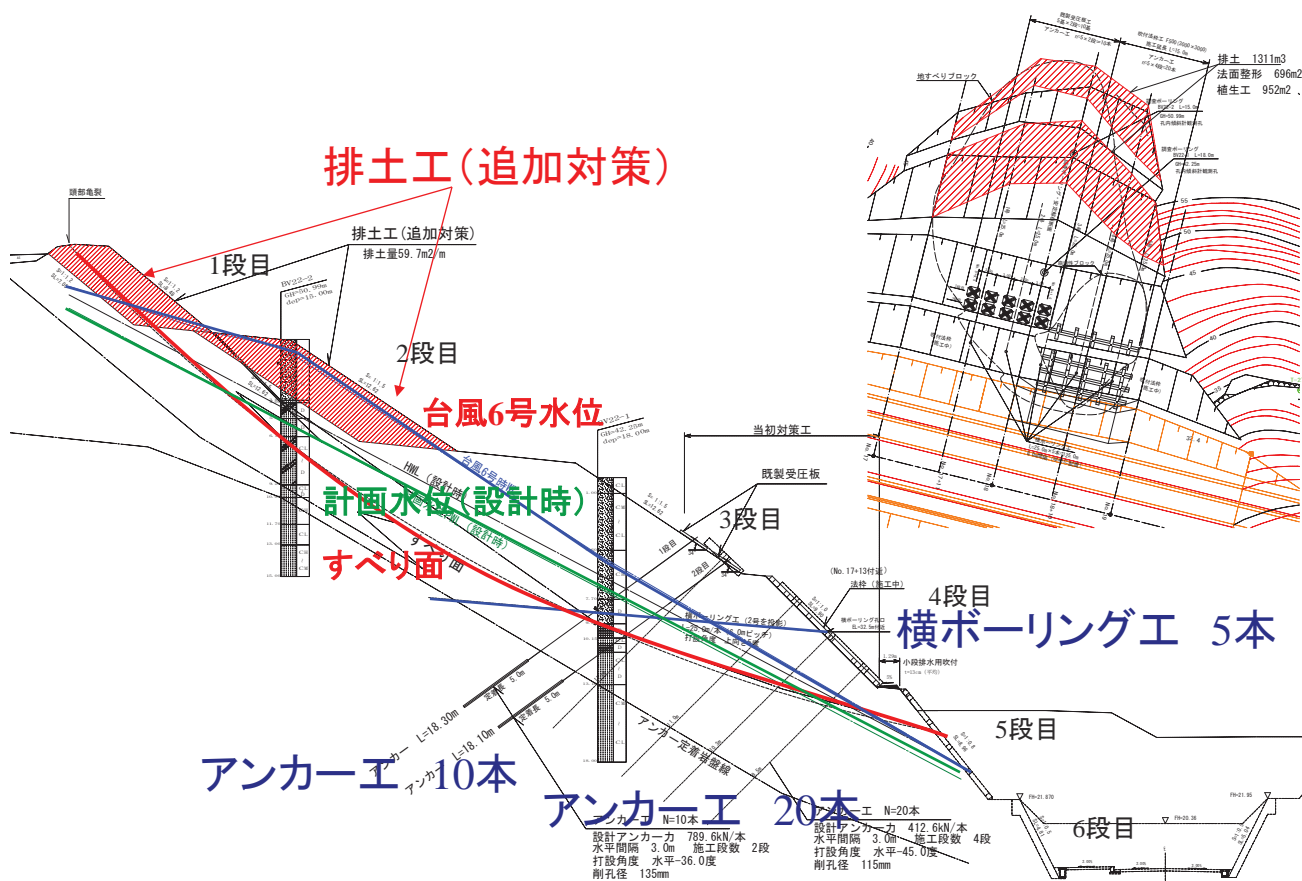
排土工(追加対策)

頭部亀裂

排土工(追加対策)
排土量59.7m2/m

1段目

BV22-2
GH=56.99m
dep=18.00m

2段目

台風6号水位

BV22-1
GH=42.25m
dep=18.00m

当初対策工

HWL(設計時)

台風6号時

計画水位(設計時)

既製受圧板

3段目

すべり面

1段目

2段目

(No.17+13付近)
法枠(施工中)

4段目

横ボーリングエ(2号を排除)

横ボーリングエ 5本

小段排水用吹付

5段目

アンカー L=18.30m
アンカー L=18.10m
定着長 5.0m
定着長 5.0m

アンカー定着岩盤線

アンカーエ 10本

アンカーエ 20本

アンカーエ N=10本
設計アンカー力 789.6kN/本
水平間隔 3.0m 施工段数 2段
打設角度 水平-36.0度
削孔径 135mm

アンカーエ N=20本
設計アンカー力 412.6kN/本
水平間隔 3.0m 施工段数 4段
打設角度 水平-45.0度
削孔径 115mm

6段目

FH=21.870
FH=21.95
FH=20.36

排土 1311m3
法面整形 696m2
植生工 952m2

アンカーエ

地すべりブロック

調査ボーリング

55
50
45
40